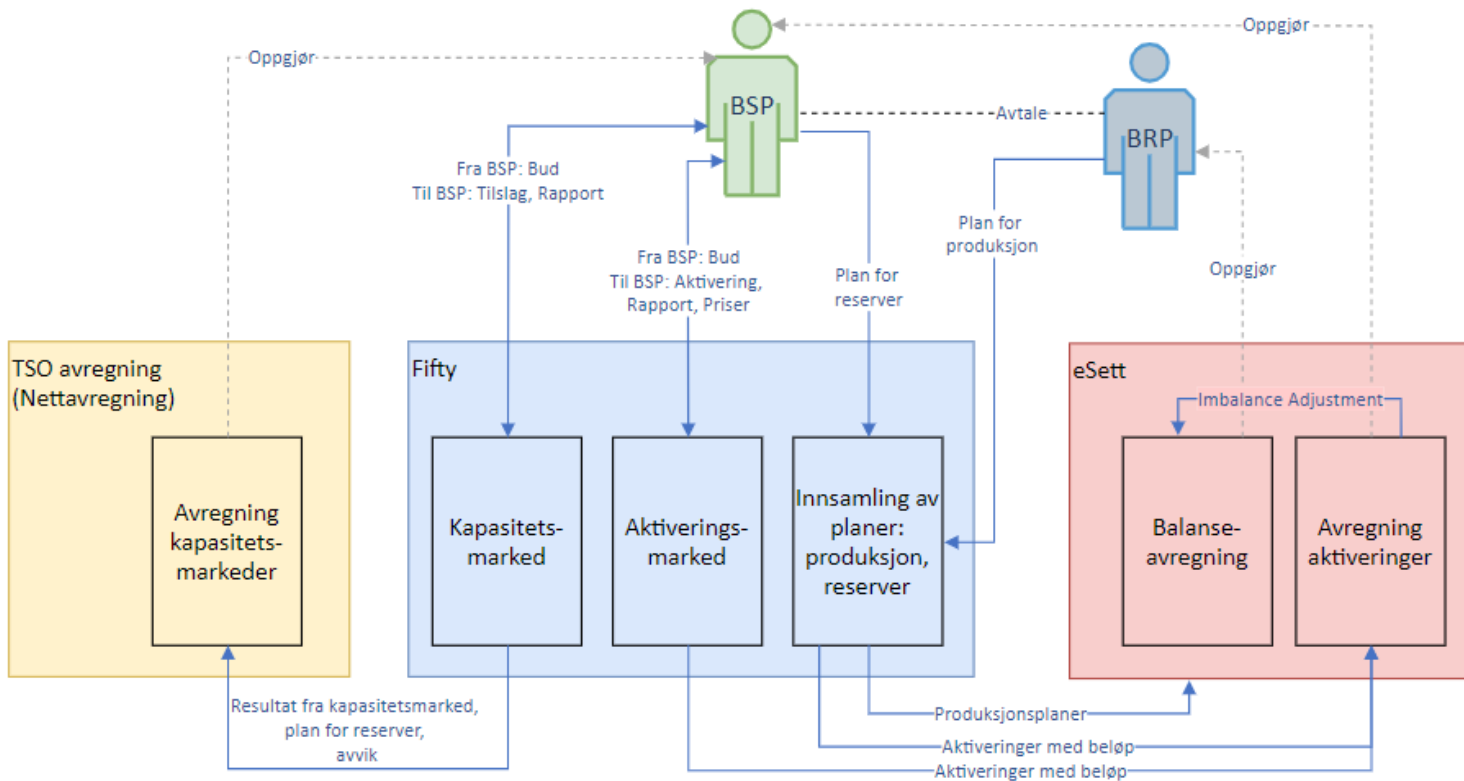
Oppgjør

BSP

Oppgjør

Avtale

BRP

Fra BSP: Bud
Til BSP: Tilslag, Rapport

Fra BSP: Bud
Til BSP: Aktivering, Rapport, Priser

Plan for reserver

Plan for produksjon

Oppgjør

TSO avregning (Nettavregning)

Avregning kapasitetsmarkeder

Fifty

Kapasitetsmarked

Aktiveringsmarked

Innsamling av planer: produksjon, reserver

eSett

Imbalance Adjustment

Balanseavregning

Avregning aktiveringer

Resultat fra kapasitetsmarked, plan for reserver, avvik

Produksjonsplaner

Aktiveringer med beløp

Aktiveringer med beløp